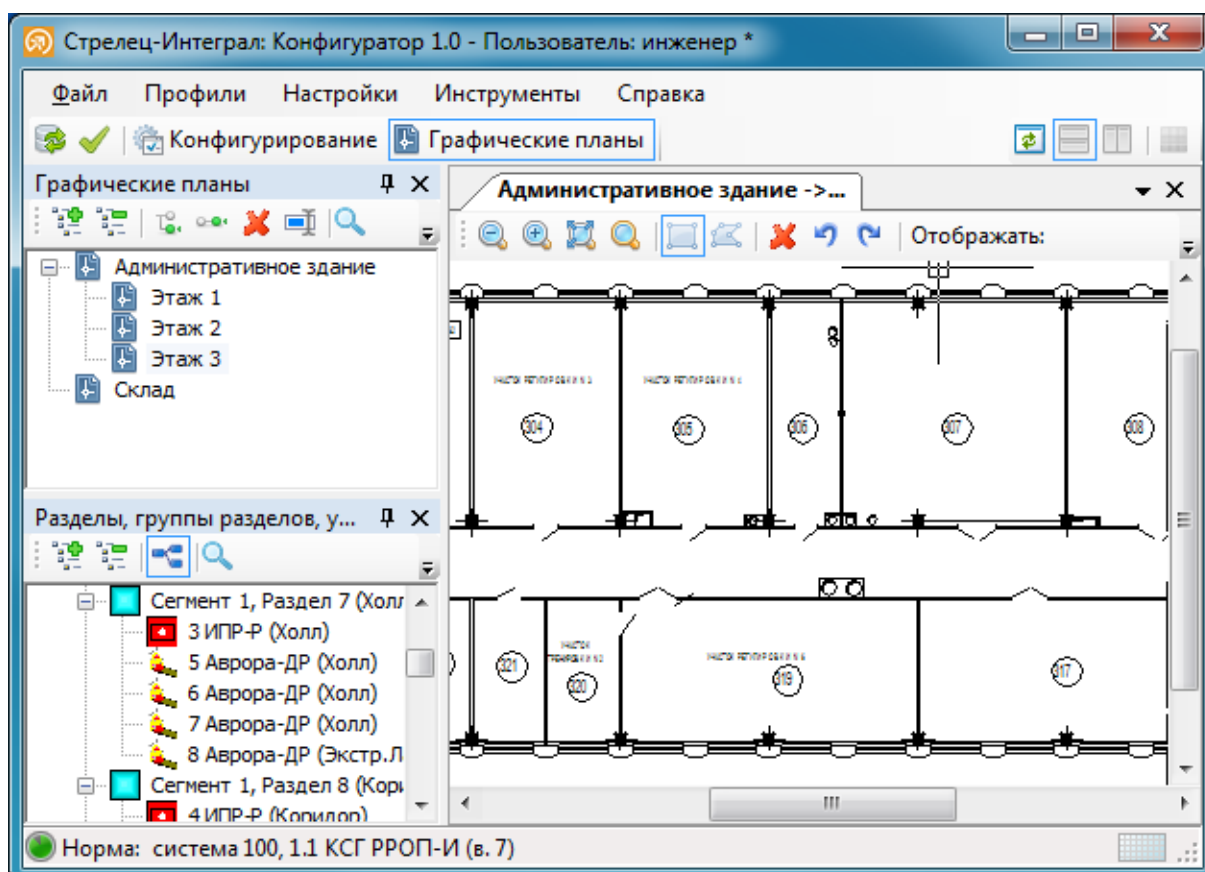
Стрелец-Интеграл: Конфигуратор 1.0 - Пользователь: инженер *

Файл Профили Настройки Инструменты Справка

Конфигурирование Графические планы

Графические планы

Административное здание
Этаж 1
Этаж 2
Этаж 3
Склад

Разделы, группы разделов, у...

Сегмент 1, Раздел 7 (Холл
3 ИПР-Р (Холл)
5 Аврора-ДР (Холл)
6 Аврора-ДР (Холл)
7 Аврора-ДР (Холл)
8 Аврора-ДР (Экстр.Л
Сегмент 1, Раздел 8 (Кори
4 ИПР-Р (Коридор)

Административное здание ->...

Отображать:

304 305 306 307 308
321 320 319 317

Норма: система 100, 1.1 КСГ РРОП-И (в. 7)